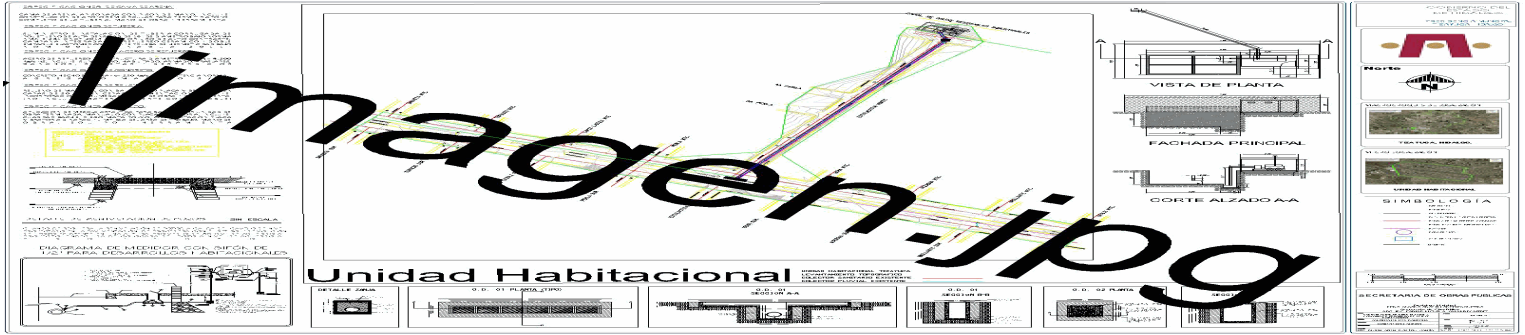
Imagen.jpg

VISTA DE PLANTA

FACHADA PRINCIPAL

CORTE ALZADO A-A

DIAGRAMA DE MEDIDOR CON SIFÓN DE 1/2" PARA DESARROLLOS HABITACIONALES

Unidad Habitacional

Norte

TEZONTEPEC

SIMBOLOGIA

SECRETARIA DE OBRAS PUBLICAS

SIN ESCALA

DETALLE ZANJA

SECCION A-A

SECCION B-B